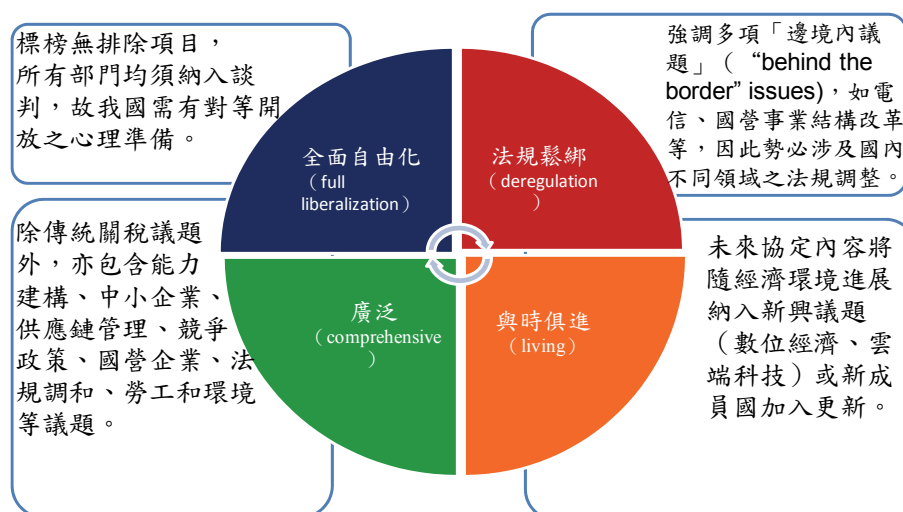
標榜無排除項目，所有部門均須納入談判，故我國需有對等開放之心理準備。

強調多項「邊境內議題」（“behind the border” issues)，如電信、國營事業結構改革等，因此勢必涉及國內不同領域之法規調整。

全面自由化
（full liberalization）

法規鬆綁
（deregulation）

廣泛
（comprehensive）

與時俱進
（living）

除傳統關稅議題外，亦包含能力建構、中小企業、供應鏈管理、競爭政策、國營企業、法規調和、勞工和環境等議題。

未來協定內容將隨經濟環境進展納入新興議題（數位經濟、雲端科技）或新成員國加入更新。